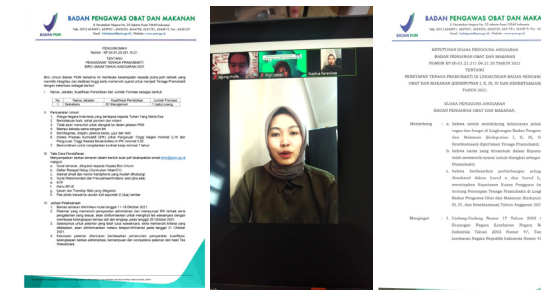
BADAN PENGAWAS OBAT DAN MAKANAN

BADAN POM

PENGUMUMAN

TENTANG

PENGADAAN TENAGA PRAMUBAKTI

BIRO UMUM TAHUN ANGGARAN 2021

| No | Nama Jabatan | Kualifikasi Pendidikan | Jumlah Formasi |
|---|---|---|---|
| 1 | Sekretaris | S1 Manajemen | 1 (satu) orang |

BADAN PENGAWAS OBAT DAN MAKANAN

KEPUTUSAN KUASA PENGGUNA ANGGARAN BADAN PENGAWAS OBAT DAN MAKANAN NOMOR HP.09.01.21.211.04.21.25 TAHUN 2021 TENTANG PENETAPAN TENAGA PRAMUBAKTI DI LINGKUNGAN BADAN PENGAWAS OBAT DAN MAKANAN (KEDEPUTIAN I, II, III, IV DAN KEDEPUTIAN TAHUN 2021

KUASA PENGGUNA ANGGARAN BADAN PENGAWAS OBAT DAN MAKANAN

Menimbang : a. bahwa untuk mendukung kelancaran pelaksanaan tugas dan fungsi di Lingkungan Badan Pengawas Obat dan Makanan (Kedeputian I, II, III, IV dan Kedeputian) diperlukan Tenaga Pramubakti;

b. bahwa nama yang tercantum dalam lampiran ini telah memenuhi syarat untuk diangkat sebagai Tenaga Pramubakti;

c. bahwa berdasarkan pertimbangan sebagaimana dimaksud dalam huruf a dan huruf b, perlu menetapkan Keputusan Kuasa Pengguna Anggaran tentang Penetapan Tenaga Pramubakti di Lingkungan Badan Pengawas Obat dan Makanan (Kedeputian I, II, III, IV, dan Kedeputian) Tahun Anggaran 2021;

Mengingat : 1. Undang-Undang Nomor 17 Tahun 2003 tentang Keuangan Negara (Lembaran Negara Republik Indonesia Tahun 2003 Nomor 47, Tambahan Lembaran Negara Republik Indonesia Nomor 4286);